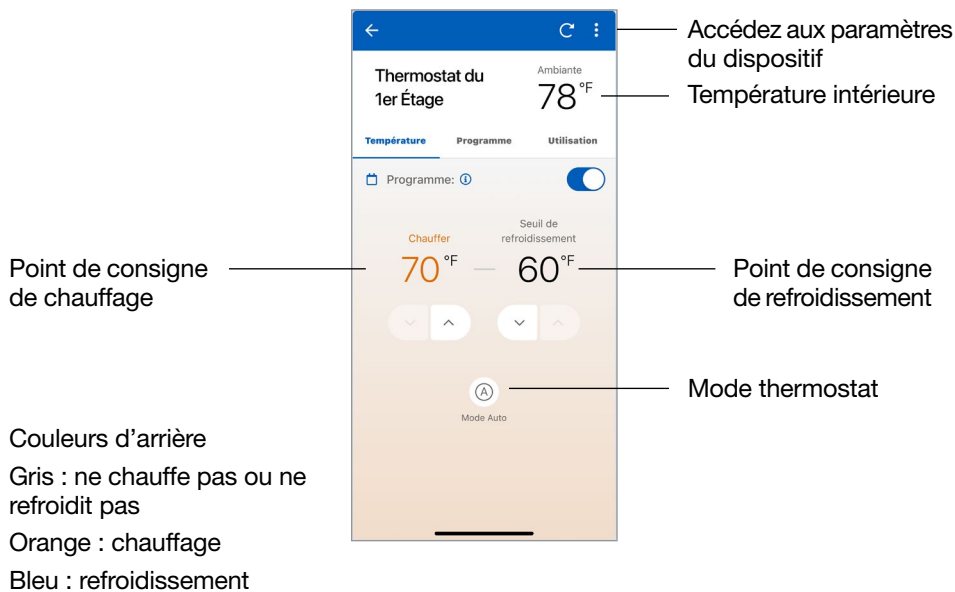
Accédez aux paramètres du dispositif

Thermostat du 1er Étage

Ambiante

78 °F

Température intérieure

Température

Programme

Utilisation

Programme: ⓘ

Chauffer

Seuil de refroidissement

Point de consigne de chauffage

70 °F

60 °F

Point de consigne de refroidissement

A

Mode Auto

Mode thermostat

Couleurs d'arrière

Gris : ne chauffe pas ou ne refroidit pas

Orange : chauffage

Bleu : refroidissement